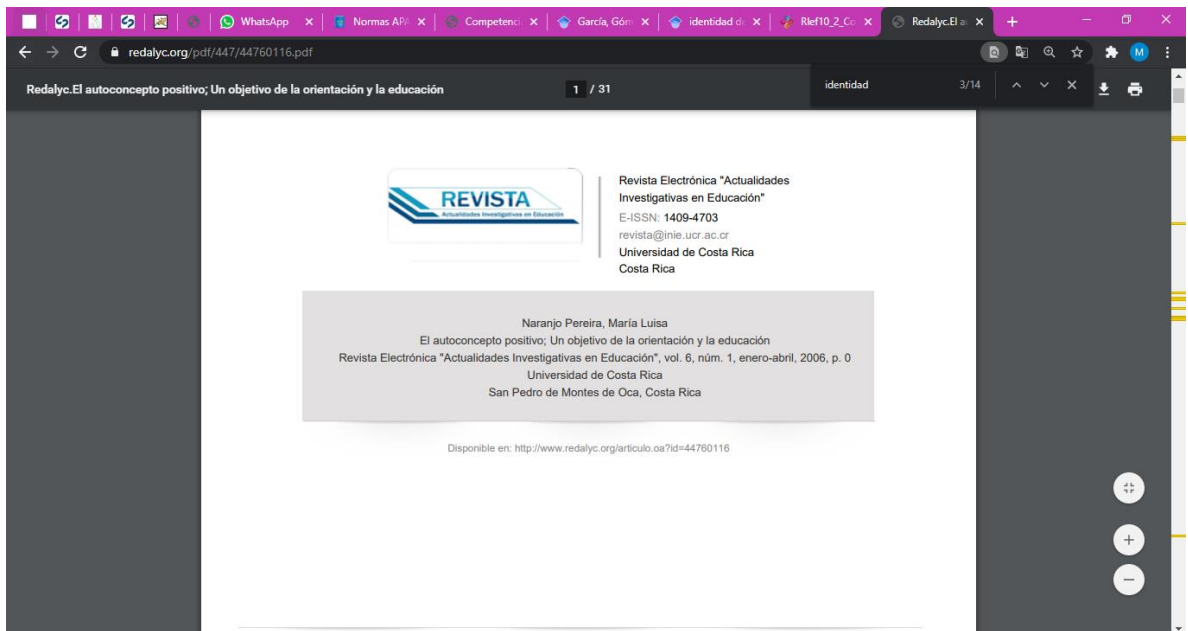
WhatsApp × | Normas APA × | Competenci × | García, Góm × | identidad d × | Rlef10_2_Co × | Redalyc.El a ×

redalyc.org/pdf/447/44760116.pdf

Redalyc.El autoconcepto positivo; Un objetivo de la orientación y la educación

1 / 31

identidad 3/14

REVISTA
Actualidades Investigativas en Educación

Revista Electrónica "Actualidades Investigativas en Educación"
E-ISSN: 1409-4703
revista@inie.ucr.ac.cr
Universidad de Costa Rica
Costa Rica

Naranjo Pereira, María Luisa
El autoconcepto positivo; Un objetivo de la orientación y la educación
Revista Electrónica "Actualidades Investigativas en Educación", vol. 6, núm. 1, enero-abril, 2006, p. 0
Universidad de Costa Rica
San Pedro de Montes de Oca, Costa Rica

Disponible en: http://www.redalyc.org/articulo.oa?id=44760116